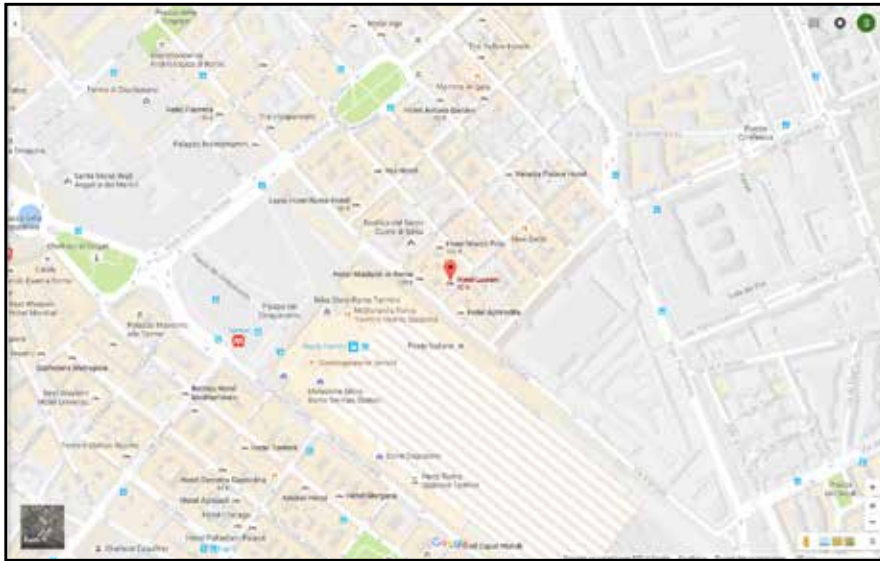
Piazza della Repubblica
Termini di Diocleziano
Hotel Fiamma
Palazzo Massimo
Santa Maria degli Angeli e dei Martiri
Hotel Antico Borgo
Pensione di Gala
Hotel Ambasciatori
Venezia Palace Hotel
Luxia Hotel Roma Hotel
Basilica del Sacro Cuore di Gesù
Hotel Madison in Roma
Hotel Luxem
Hotel Aphrodite
Piazza dei Cinquecento
Termini
Roma Termini
Stazione Termini
Gallerie Metropole
Hotel Mediterraneo
Hotel Genova
Hotel Contessa
Hotel Diana
Hotel Domina Esquilino
Hotel Ambasciatori
Hotel Bergamo
Hotel Chicago
Hotel Palladium Palace
Hotel Capri Roma
Piazza Indipendenza
Piazza Fanti
Google